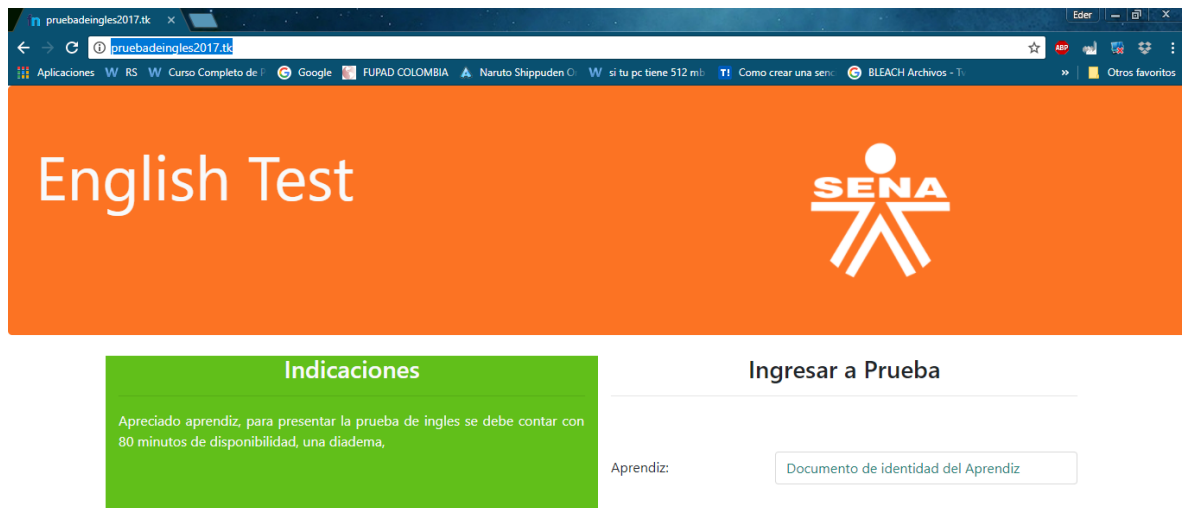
pruebadeingles2017.tk ×

Eder

pruebadeingles2017.tk

Aplicaciones  RS  Curso Completo de F  Google  FUPAD COLOMBIA  Naruto Shippuden O  si tu pc tiene 512 mb  Como crear una senc  BLEACH Archivos - T  »  Otros favoritos

English Test

SENA

Indicaciones

Apreciado aprendiz, para presentar la prueba de ingles se debe contar con 80 minutos de disponibilidad, una diadema,

Ingresar a Prueba

Aprendiz:

Documento de identidad del Aprendiz